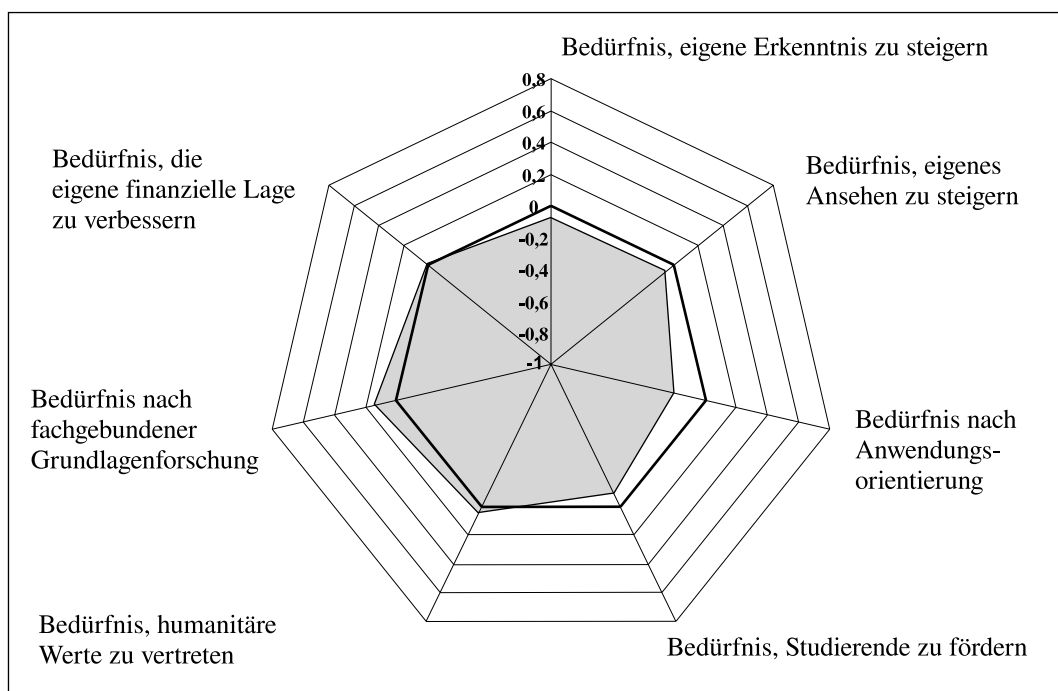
Bedürfnis, eigene Erkenntnis zu steigern

0,8
0,6
0,4
0,2
0
-0,2
-0,4
-0,6
-0,8
-1

Bedürfnis, die eigene finanzielle Lage zu verbessern

Bedürfnis, eigenes Ansehen zu steigern

Bedürfnis nach fachgebundener Grundlagenforschung

Bedürfnis nach Anwendungsorientierung

Bedürfnis, humanitäre Werte zu vertreten

Bedürfnis, Studierende zu fördern